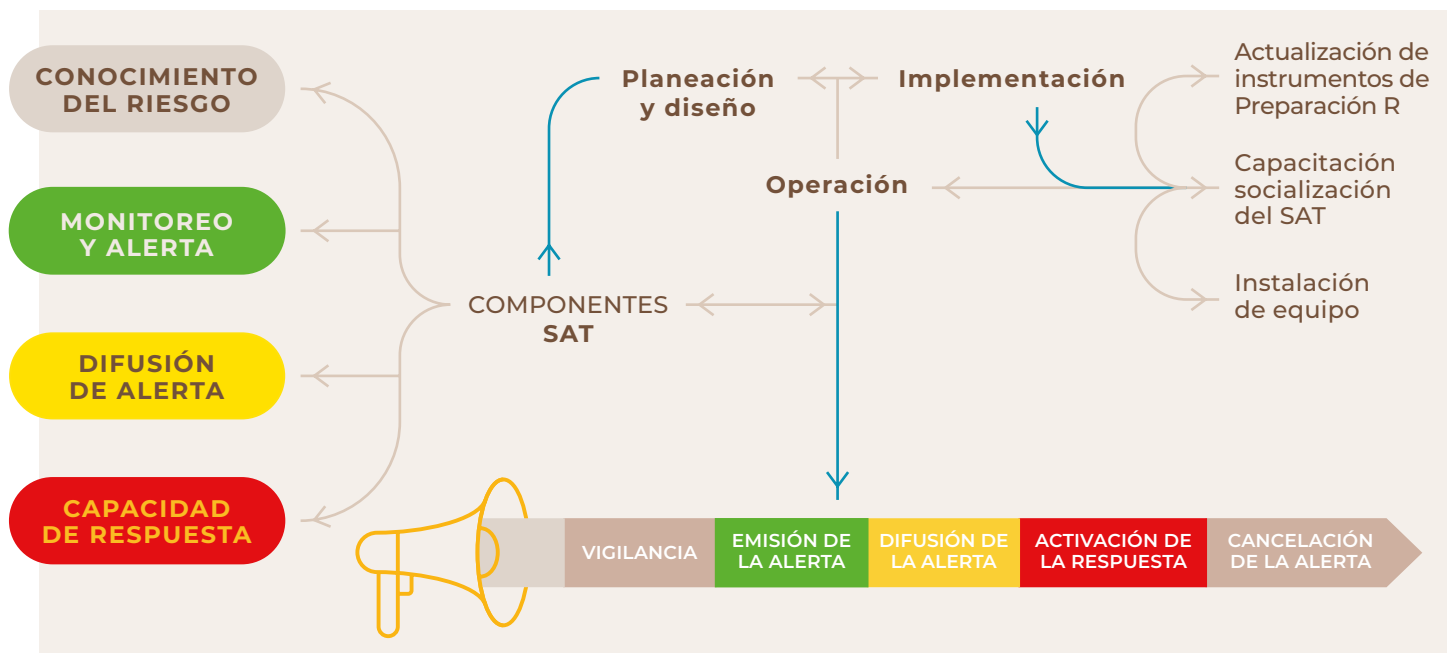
CONOCIMIENTO DEL RIESGO

MONITOREO Y ALERTA

DIFUSIÓN DE ALERTA

CAPACIDAD DE RESPUESTA

Planeación y diseño

Implementación

Operación

COMPONENTES SAT

Actualización de instrumentos de Preparación R

Capacitación socialización del SAT

Instalación de equipo

VIGILANCIA

EMISIÓN DE LA ALERTA

DIFUSIÓN DE LA ALERTA

ACTIVACIÓN DE LA RESPUESTA

CANCELACIÓN DE LA ALERTA